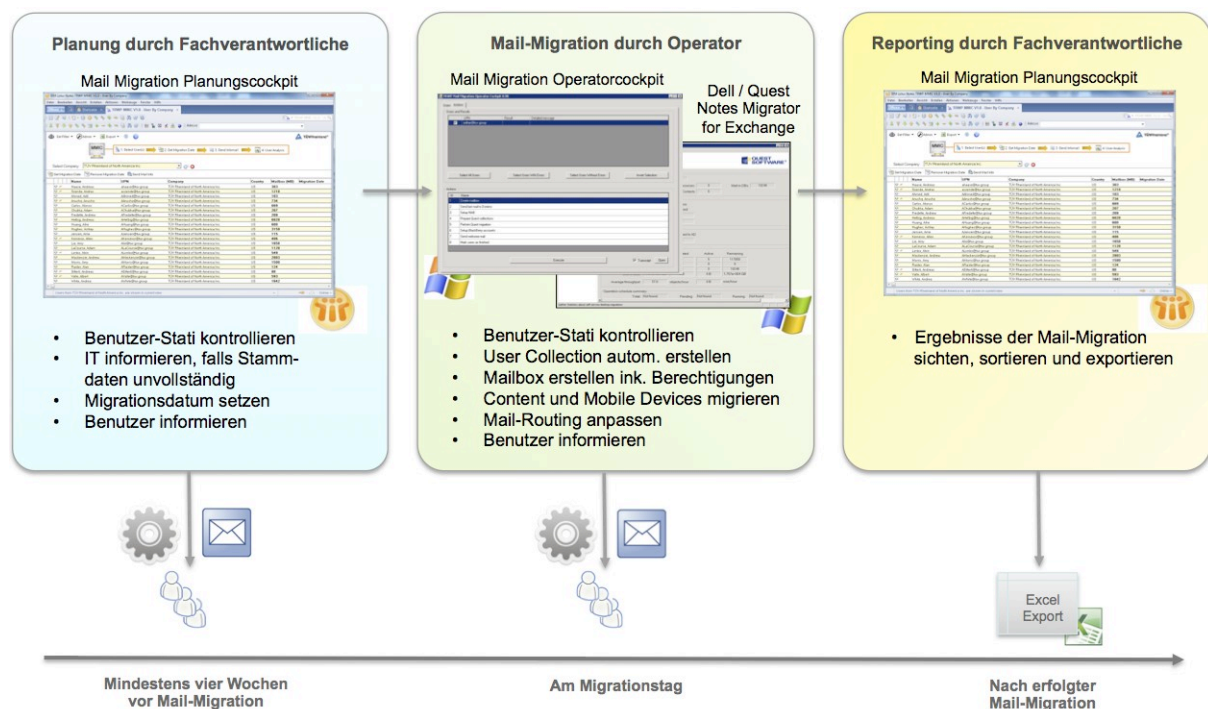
Planung durch Fachverantwortliche

Mail Migration Planungscockpit

- Benutzer-Stati kontrollieren
- IT informieren, falls Stammdaten unvollständig
- Migrationsdatum setzen
- Benutzer informieren

Mail-Migration durch Operator

Mail Migration Operatorcockpit

Dell / Quest Notes Migrator for Exchange

- Benutzer-Stati kontrollieren
- User Collection autom. erstellen
- Mailbox erstellen ink. Berechtigungen
- Content und Mobile Devices migrieren
- Mail-Routing anpassen
- Benutzer informieren

Reporting durch Fachverantwortliche

Mail Migration Planungscockpit

- Ergebnisse der Mail-Migration sichten, sortieren und exportieren

Excel Export

Mindestens vier Wochen vor Mail-Migration

Am Migrationstag

Nach erfolgter Mail-Migration